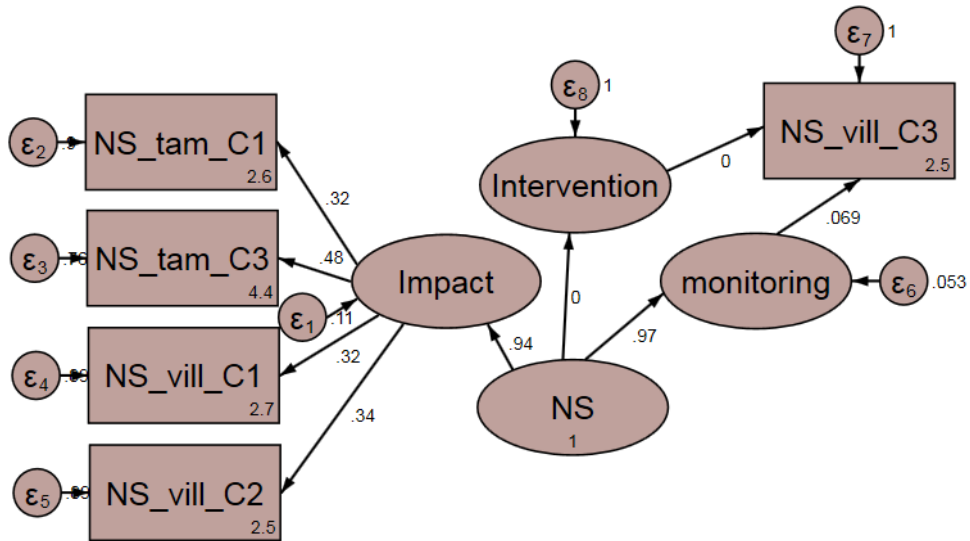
$\varepsilon_7$ 1

$\varepsilon_8$ 1

NS_vill_C3
2.5

0

Intervention

$\varepsilon_2$ .9

NS_tam_C1
2.6

.32

.069

$\varepsilon_3$ .76

NS_tam_C3
4.4

.48

Impact

monitoring

$\varepsilon_6$ .053

$\varepsilon_1$ .11

0

.32

.94

.97

$\varepsilon_4$ .89

NS_vill_C1
2.7

.34

NS
1

$\varepsilon_5$ .88

NS_vill_C2
2.5